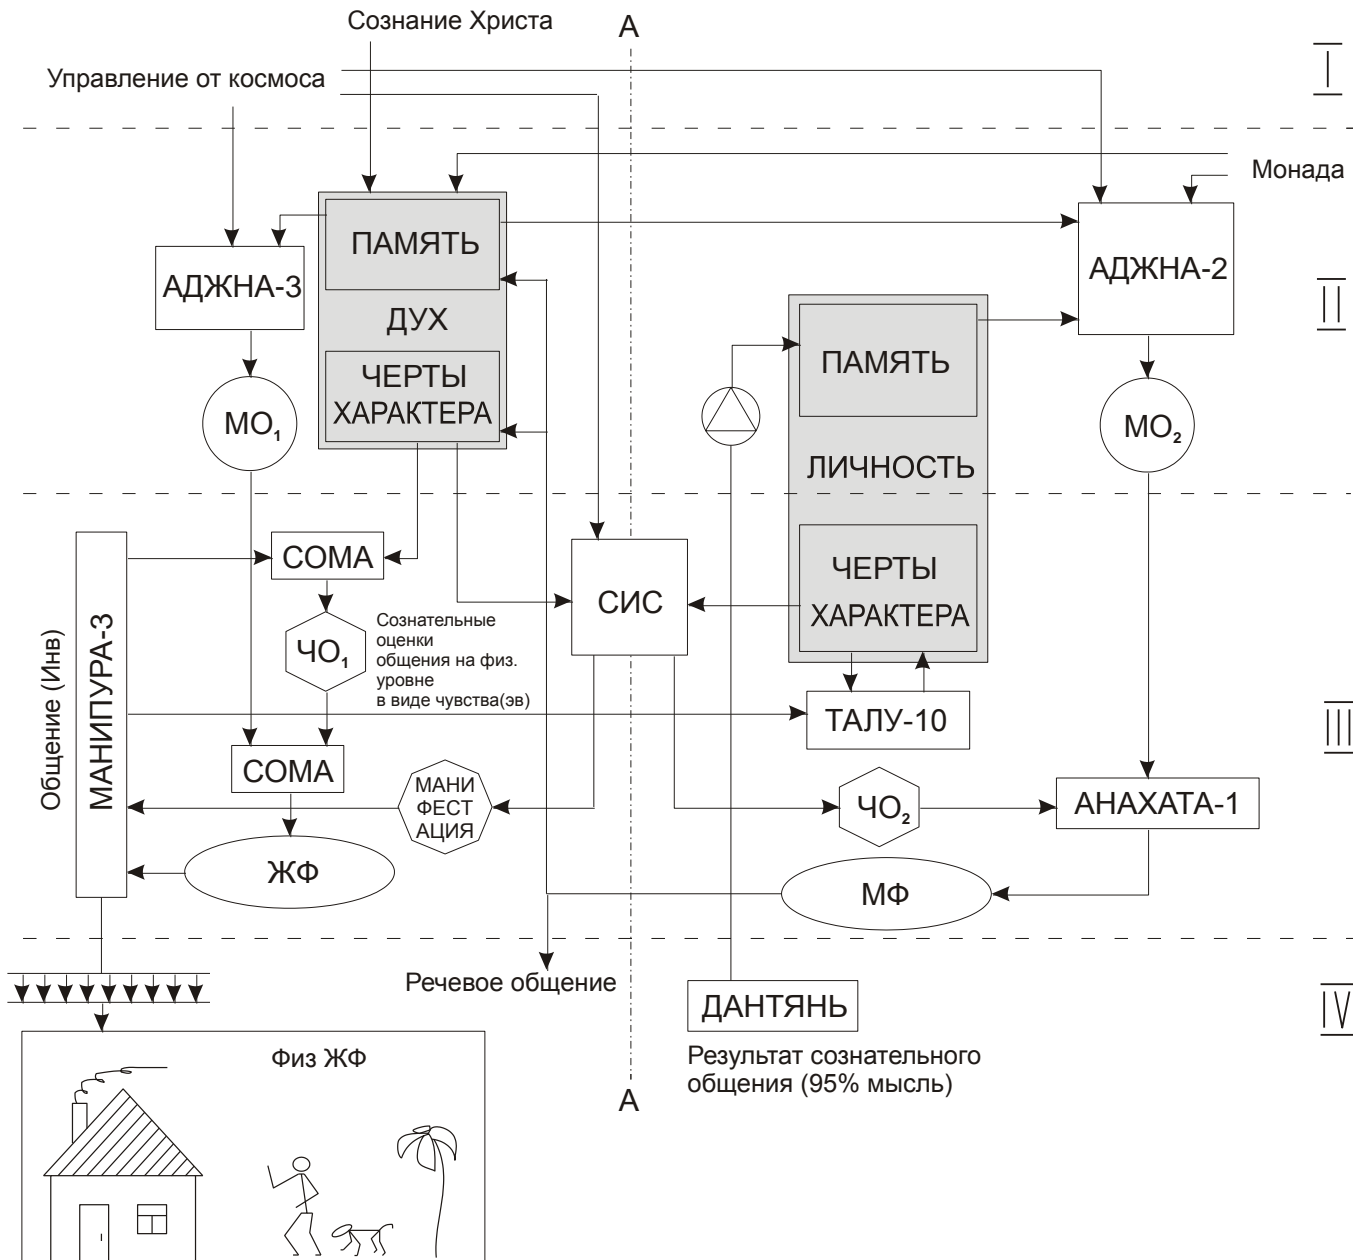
Сознание Христа

A

Управление от космоса

I

Монада

ПАМЯТЬ

АДЖНА-3

ДУХ

АДЖНА-2

II

ПАМЯТЬ

ЧЕРТЫ ХАРАКТЕРА

$МО_1$

$МО_2$

ЛИЧНОСТЬ

СОМА

СИС

ЧЕРТЫ ХАРАКТЕРА

Сознательные оценки общения на физ. уровне в виде чувства(эв)

$ЧО_1$

Общение (Инв)

МАНИПУРА-3

ТАЛУ-10

III

СОМА

МАНИ ФЕСТ АЦИЯ

$ЧО_2$

АНАХАТА-1

ЖФ

МФ

Речевое общение

ДАНТЯНЬ

IV

Физ ЖФ

Результат сознательного общения (95% мысль)

A